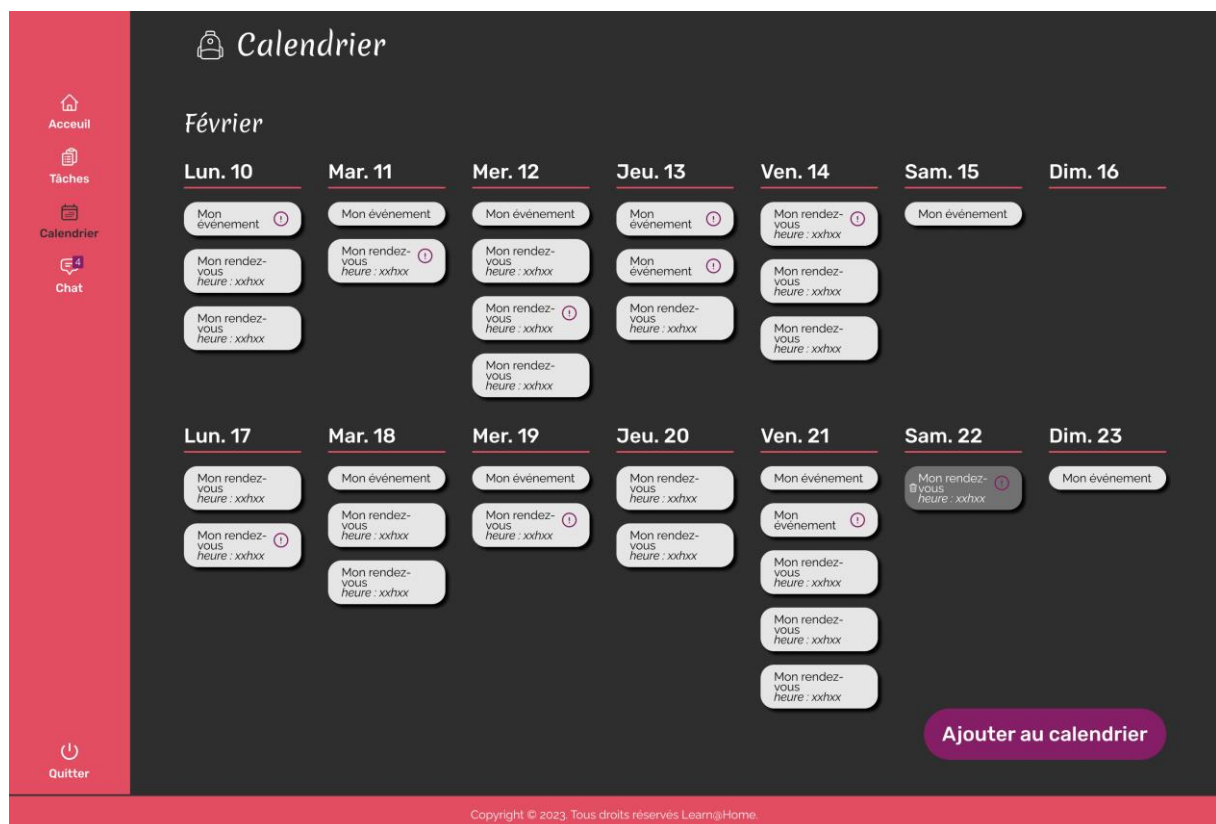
Acceuil
Tâches
Calendrier
4
Chat

Quitter

Calendrier

Février

Lun. 10
Mon événement
Mon rendez-vous heure : xxhxx
Mon rendez-vous heure : xxhxx

Mar. 11
Mon événement
Mon rendez-vous heure : xxhxx

Mer. 12
Mon événement
Mon rendez-vous heure : xxhxx
Mon rendez-vous heure : xxhxx
Mon rendez-vous heure : xxhxx

Jeu. 13
Mon événement
Mon événement
Mon rendez-vous heure : xxhxx

Ven. 14
Mon rendez-vous heure : xxhxx
Mon rendez-vous heure : xxhxx
Mon rendez-vous heure : xxhxx

Sam. 15
Mon événement

Dim. 16

Lun. 17
Mon rendez-vous heure : xxhxx
Mon rendez-vous heure : xxhxx

Mar. 18
Mon événement
Mon rendez-vous heure : xxhxx
Mon rendez-vous heure : xxhxx

Mer. 19
Mon événement
Mon rendez-vous heure : xxhxx

Jeu. 20
Mon rendez-vous heure : xxhxx
Mon rendez-vous heure : xxhxx

Ven. 21
Mon événement
Mon événement
Mon rendez-vous heure : xxhxx
Mon rendez-vous heure : xxhxx
Mon rendez-vous heure : xxhxx

Sam. 22
Mon rendez-vous heure : xxhxx

Dim. 23
Mon événement

Ajouter au calendrier

Copyright © 2023. Tous droits réservés Learn@Home.